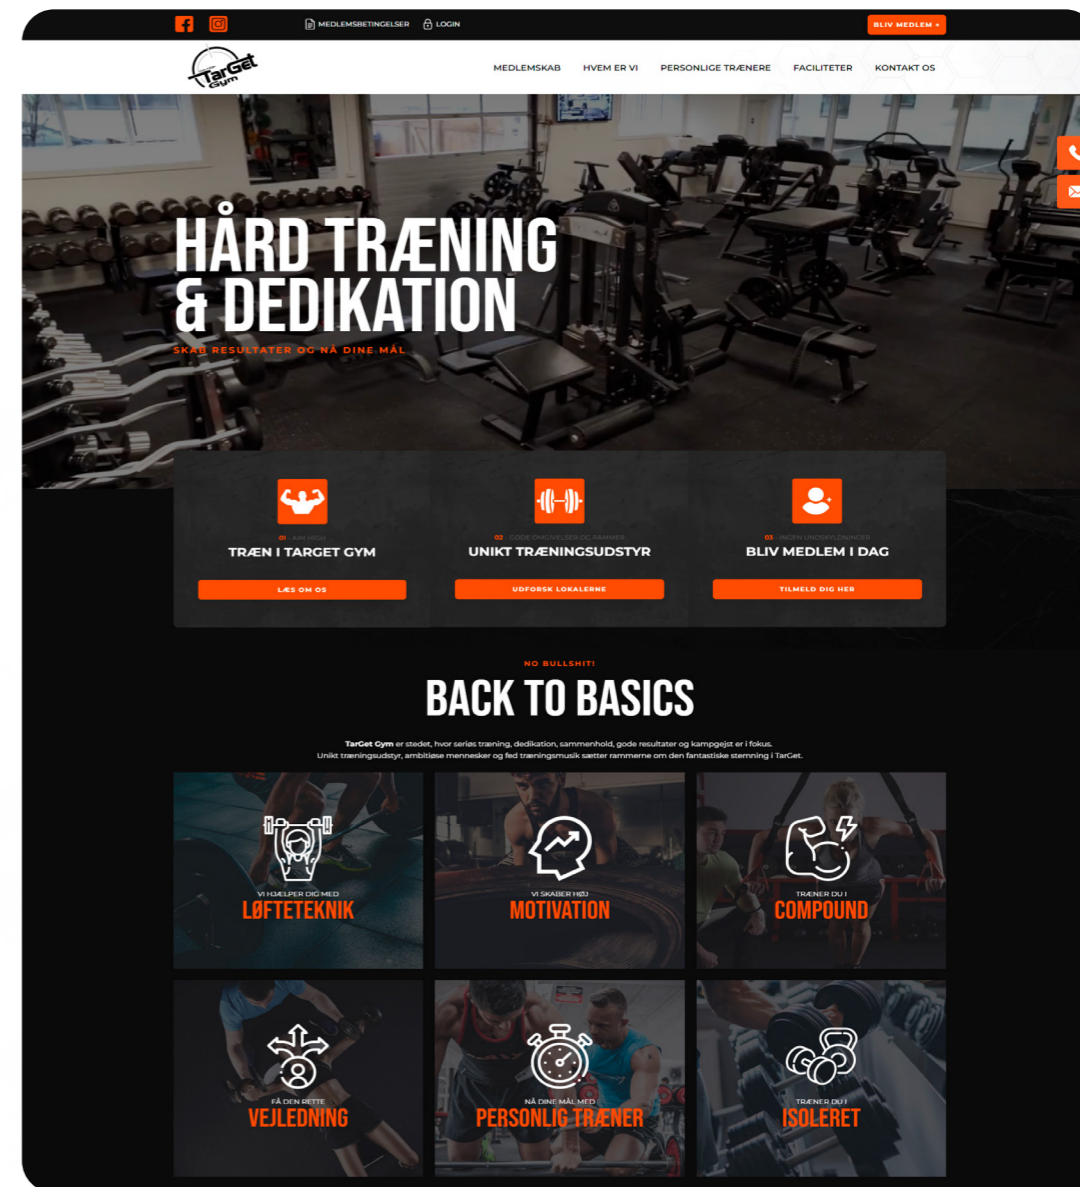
MEDLEMSBETINGELSER LOGIN BLIV MEDLEM +

TarGet Gym

MEDLEMSKAB HVEM ER VI PERSONLIGE TRÆNERE FACILITETER KONTAKT OS

HÅRD TRÆNING & DEDIKATION

SKAB RESULTATER OG NÅ DINE MÅL

01 - AIM HIGH
TRÆN I TARGET GYM
LÆS OM OS

02 - GODE OMGIVELSER OG RAMMER
UNIKT TRÆNINGSUDSTYR
UDFORSK LOKALERNE

03 - INGEN UNDSKYLDNINGER
BLIV MEDLEM I DAG
TILMELD DIG HER

NO BULLSHIT!

BACK TO BASICS

TarGet Gym er stedet, hvor seriøs træning, dedikation, sammenhold, gode resultater og kampgejst er i fokus. Unikt træningsudstyr, ambitiøse mennesker og fed træningsmusik sætter rammerne om den fantastiske stemning i TarGet.

VI HJÆLPER DIG MED
LØFTETEKNIK

VI SKABER HØJ
MOTIVATION

TRÆNER DU I
COMPOUND

FÅ DEN RETTE
VEJLEDNING

NÅ DINE MÅL MED
PERSONLIG TRÆNER

TRÆNER DU I
ISOLERET